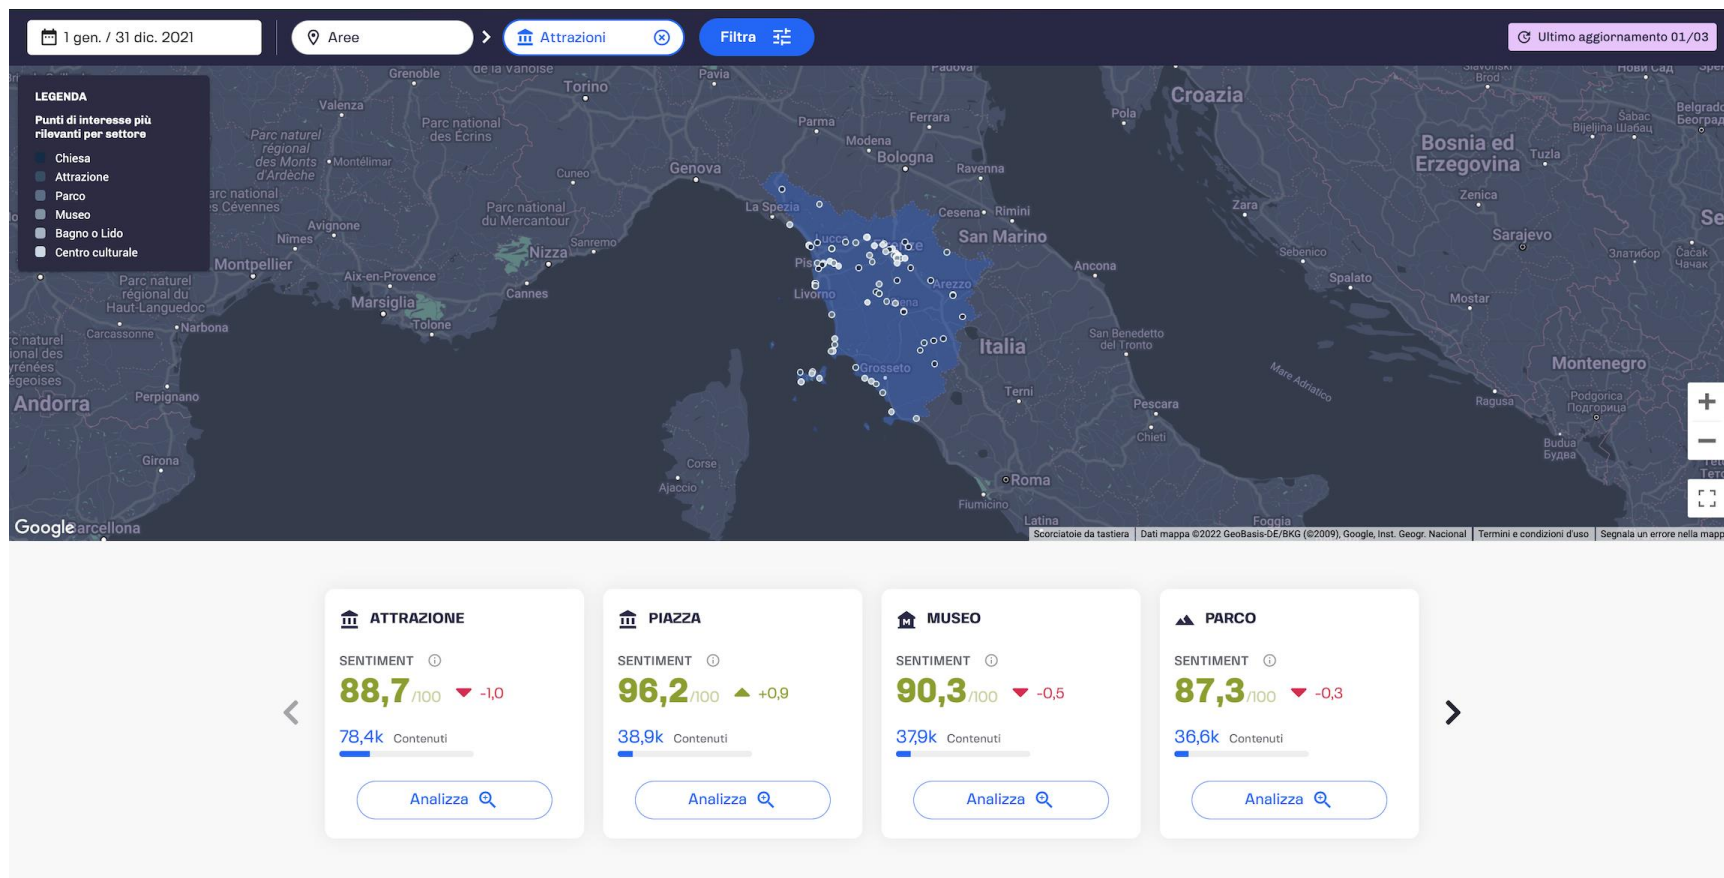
1 gen. / 31 dic. 2021

Aree

Attrazioni

Filtra

Ultimo aggiornamento 01/03

LEGENDA

Punti di interesse più rilevanti per settore

Chiesa
Attrazione
Parco
Museo
Bagno o Lido
Centro culturale

Grenoble
Torino
Pavia
Valenza
Parc naturel régional des Monts d'Ardèche
Montélimar
Parc national des Ecrins
Parma
Ferrara
Modena
Bologna
Pola
Croazia
Bosnia ed Erzegovina
Tuzla
Belgrado
Bijeljina
Cuneo
Genova
Ravenna
Zara
Zenica
Sarajevo
Parc national des Cévennes
Parc national du Mercantour
La Spezia
Cesena
Rimini
San Marino
Nimes
Avignone
Nizza
Sanremo
Montpellier
Pisa
Lucca
Arezzo
Ancona
Sebenico
Spalato
Aix-en-Provence
Cannes
Livorno
Mostar
Parc naturel régional du Haut-Languedoc
Marsiglia
Tolone
Narbona
Carcassonne
Italia
San Benedetto del Tronto
Montenegro
Andorra
Perpignano
Grosseto
Terni
Mare Adriatico
Pescara
Ragusa
Podgorica
Chieti
Budua
Girona
Corse
Ajaccio
Roma
Fiumicino
Latina
Foggia
Google
Barcellona

Scorciatoie da tastiera | Dati mappa ©2022 GeoBasis-DE/BKG (©2009), Google, Inst. Geogr. Nacional | Termini e condizioni d'uso | Segnala un errore nella mappa

ATTRAZIONE
SENTIMENT
88,7 /100 -1,0
78,4k Contenuti
Analizza

PIAZZA
SENTIMENT
96,2 /100 +0,9
38,9k Contenuti
Analizza

MUSEO
SENTIMENT
90,3 /100 -0,5
37,9k Contenuti
Analizza

PARCO
SENTIMENT
87,3 /100 -0,3
36,6k Contenuti
Analizza